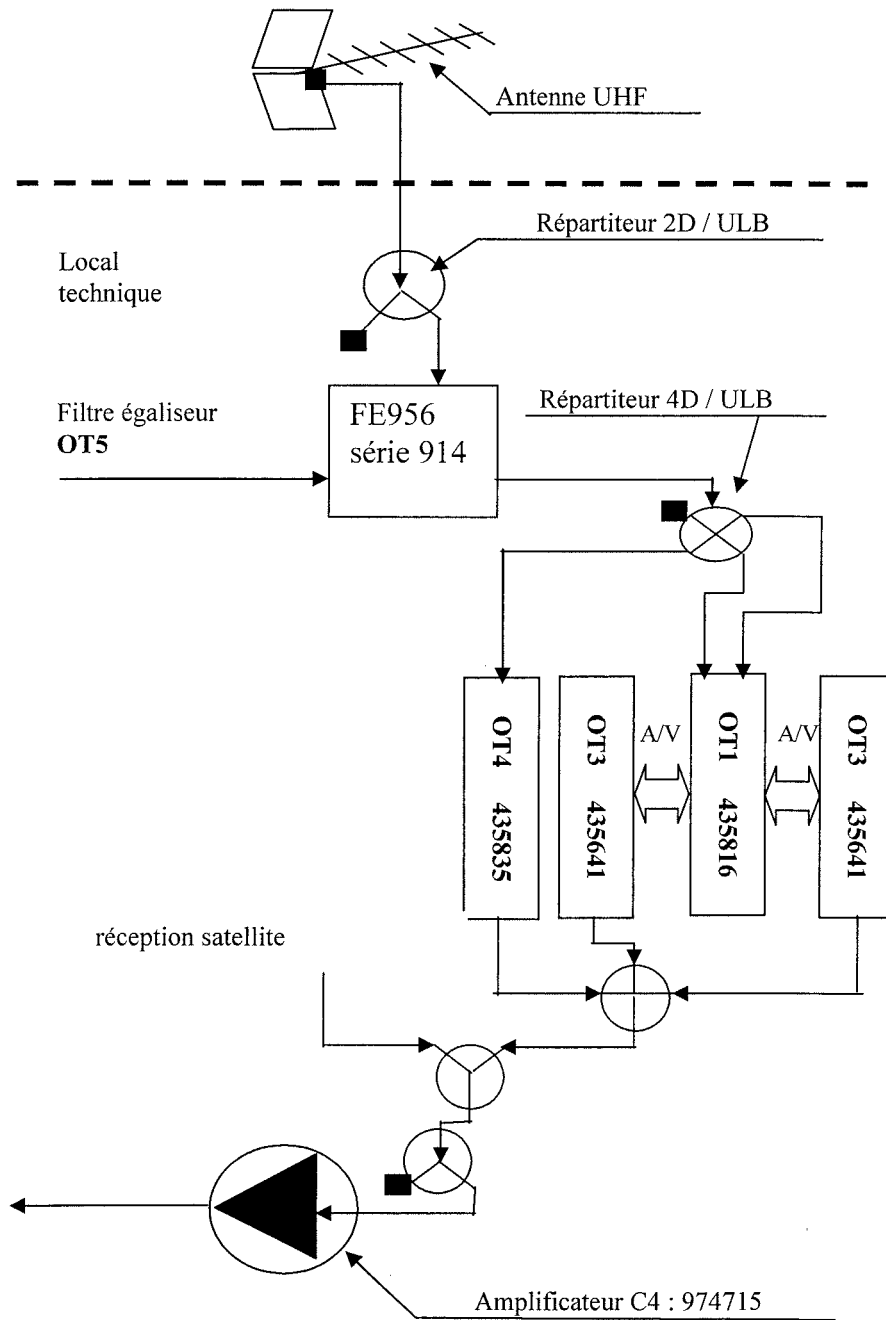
Antenne UHF

Répartiteur 2D / ULB

Local technique

Filtre égaliseur
**OT5**

FE956
série 914

Répartiteur 4D / ULB

**OT4 435835**

**OT3 435641**

A/V

**OT1 435816**

A/V

**OT3 435641**

réception satellite

Amplificateur C4 : 974715